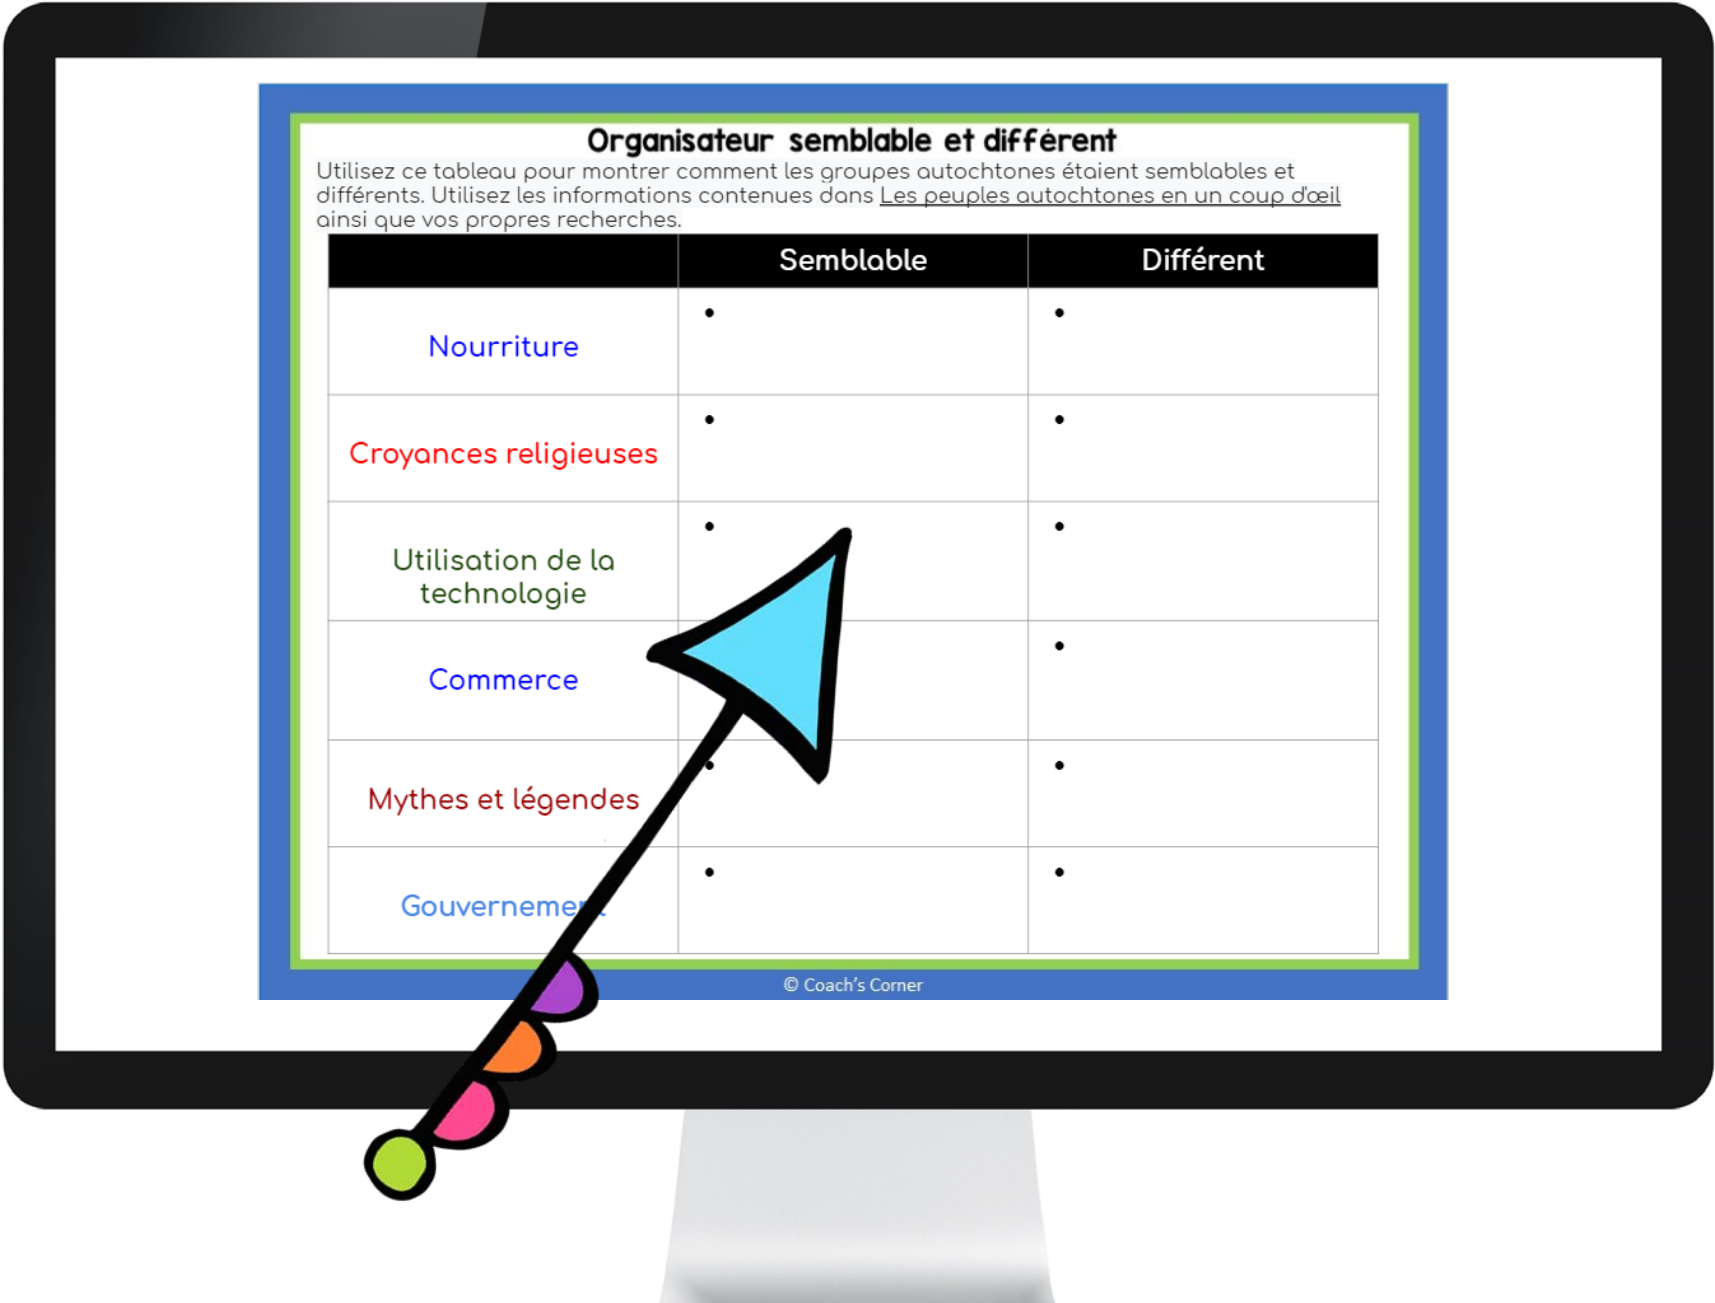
Organisateur semblable et différent

Utilisez ce tableau pour montrer comment les groupes autochtones étaient semblables et différents. Utilisez les informations contenues dans Les peuples autochtones en un coup d'œil ainsi que vos propres recherches.

| | Semblable | Différent |
|---|---|---|
| Nourriture | • | • |
| Croyances religieuses | • | • |
| Utilisation de la technologie | • | • |
| Commerce | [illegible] | • |
| Mythes et légendes | • | • |
| Gouverneme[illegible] | • | • |

© Coach's Corner